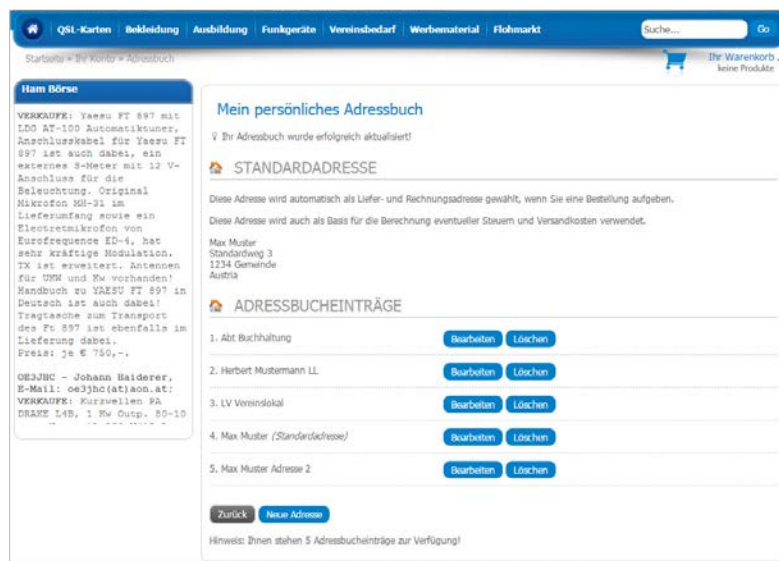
QSL-Karten Bekleidung Ausbildung Funkgeräte Vereinsbedarf Werbematerial Flohmarkt Suche... Go

Startseite » Ihr Konto » Adressbuch

Ihr Warenkorb
keine Produkte

Ham Börse

VERKAUFE: Yaesu FT 897 mit LDG AT-100 Automatiktuner, Anschlusskabel für Yaesu FT 897 ist auch dabei, ein externes S-Meter mit 12 V-Anschluss für die Beleuchtung. Original Mikrofon MH-31 im Lieferumfang sowie ein Electretmikrofon von Eurofrequence ED-4, hat sehr kräftige Modulation. TX ist erweitert. Antennen für UKW und Kw vorhanden! Handbuch zu YAESU FT 897 in Deutsch ist auch dabei! Tragtasche zum Transport des Ft 897 ist ebenfalls im Lieferung dabei. Preis: je € 750,-.

OE3JHC - Johann Haiderer, E-Mail: oe3jhc(at)aon.at: VERKAUFE: Kurzwellen PA DRAKE L4B, 1 Kw Outp. 80-10 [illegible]

Mein persönliches Adressbuch

Ihr Adressbuch wurde erfolgreich aktualisiert!

STANDARDADRESSE

Diese Adresse wird automatisch als Liefer- und Rechnungsadresse gewählt, wenn Sie eine Bestellung aufgeben.

Diese Adresse wird auch als Basis für die Berechnung eventueller Steuern und Versandkosten verwendet.

Max Muster
Standardweg 3
1234 Gemeinde
Austria

ADRESSBUCHEINTRÄGE

1. Abt Buchhaltung Bearbeiten Löschen

2. Herbert Mustermann LL Bearbeiten Löschen

3. LV Vereinslokal Bearbeiten Löschen

4. Max Muster (Standardadresse) Bearbeiten Löschen

5. Max Muster Adresse 2 Bearbeiten Löschen

Zurück Neue Adresse

Hinweis: Ihnen stehen 5 Adressbucheinträge zur Verfügung!